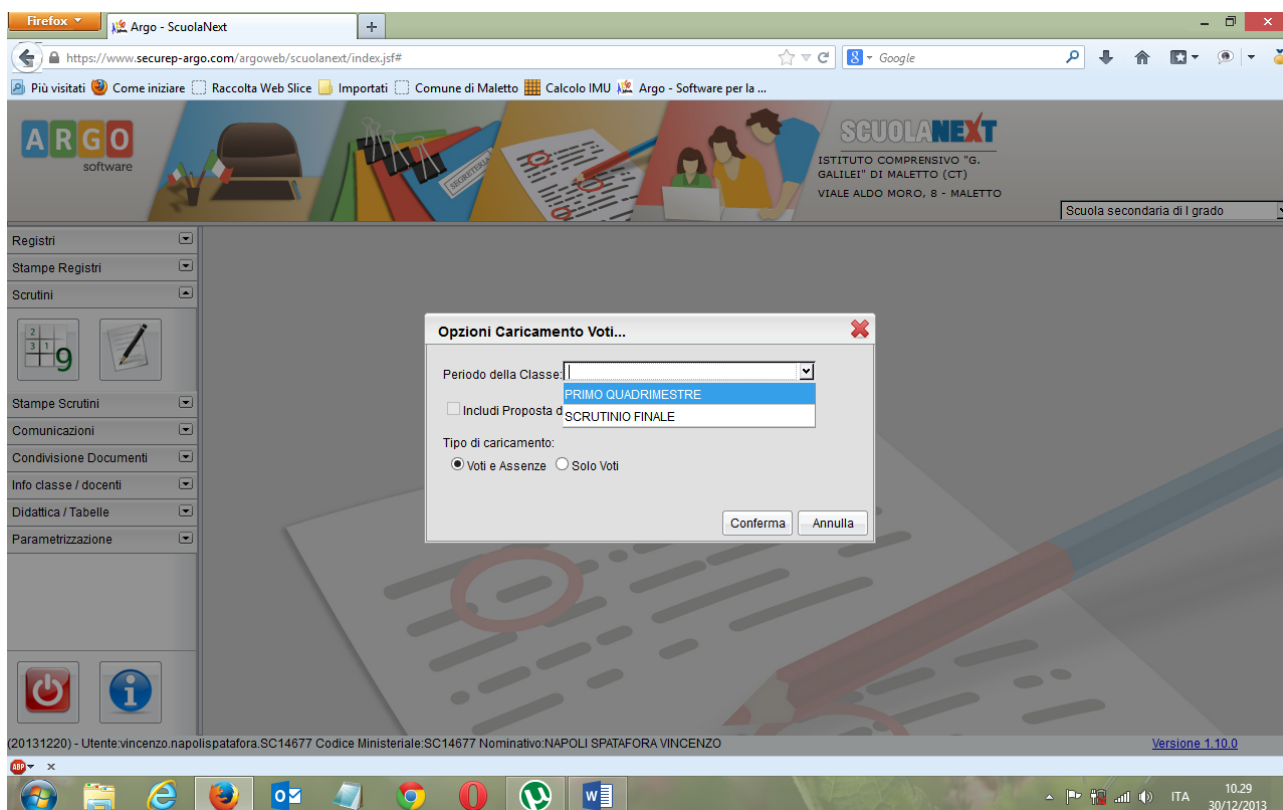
Firefox
Argo - ScuolaNext
+
https://www.securep-argo.com/argoweb/scuolanext/index.jsf#
Google
Più visitati  Come iniziare  Raccolta Web Slice  Importati  Comune di Maletto  Calcolo IMU  Argo - Software per la ...

ARGO software
SEGRETERIA
SCUOLANEXT
ISTITUTO COMPRENSIVO "G. GALILEI" DI MALETTO (CT)
VIALE ALDO MORO, 8 - MALETTO
Scuola secondaria di I grado

Registri
Stampe Registri
Scrutini
2 3 1 9
Stampe Scrutini
Comunicazioni
Condivisione Documenti
Info classe / docenti
Didattica / Tabelle
Parametrizzazione

Opzioni Caricamento Voti...
Periodo della Classe:
PRIMO QUADRIMESTRE
SCRUTINIO FINALE
Includi Proposta d
Tipo di caricamento:
Voti e Assenze  Solo Voti
Conferma  Annulla

(20131220) - Utente:vincenzo.napolispatafora.SC14677 Codice Ministeriale:SC14677 Nominativo:NAPOLI SPATAFORA VINCENZO
Versione 1.10.0

ABP
ITA
10.29
30/12/2013